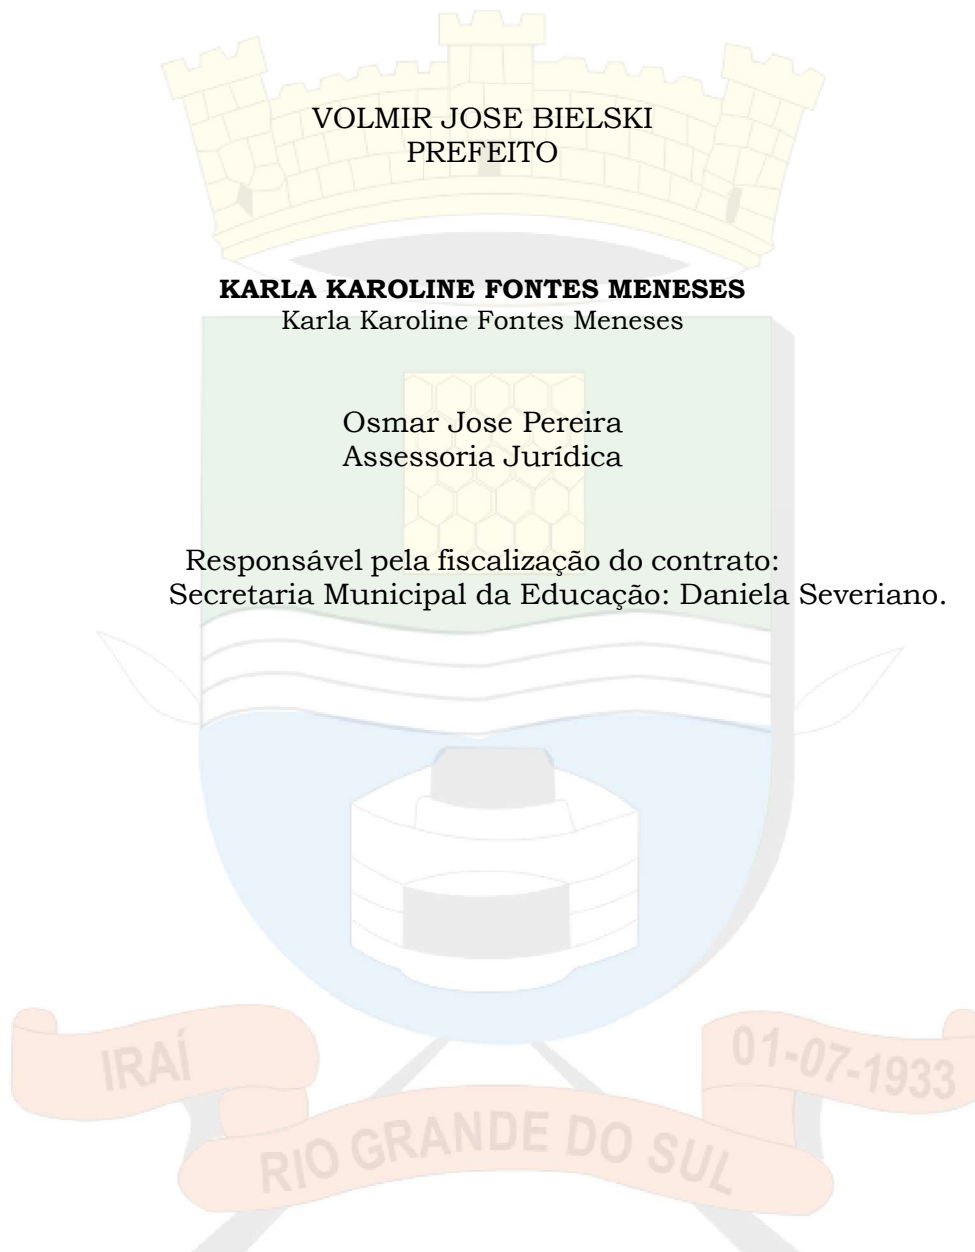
VOLMIR JOSE BIELSKI
PREFEITO

**KARLA KAROLINE FONTES MENESES**
Karla Karoline Fontes Meneses

Osmar Jose Pereira
Assessoria Jurídica

Responsável pela fiscalização do contrato:
Secretaria Municipal da Educação: Daniela Severiano.

IRAÍ
01-07-1933
RIO GRANDE DO SUL